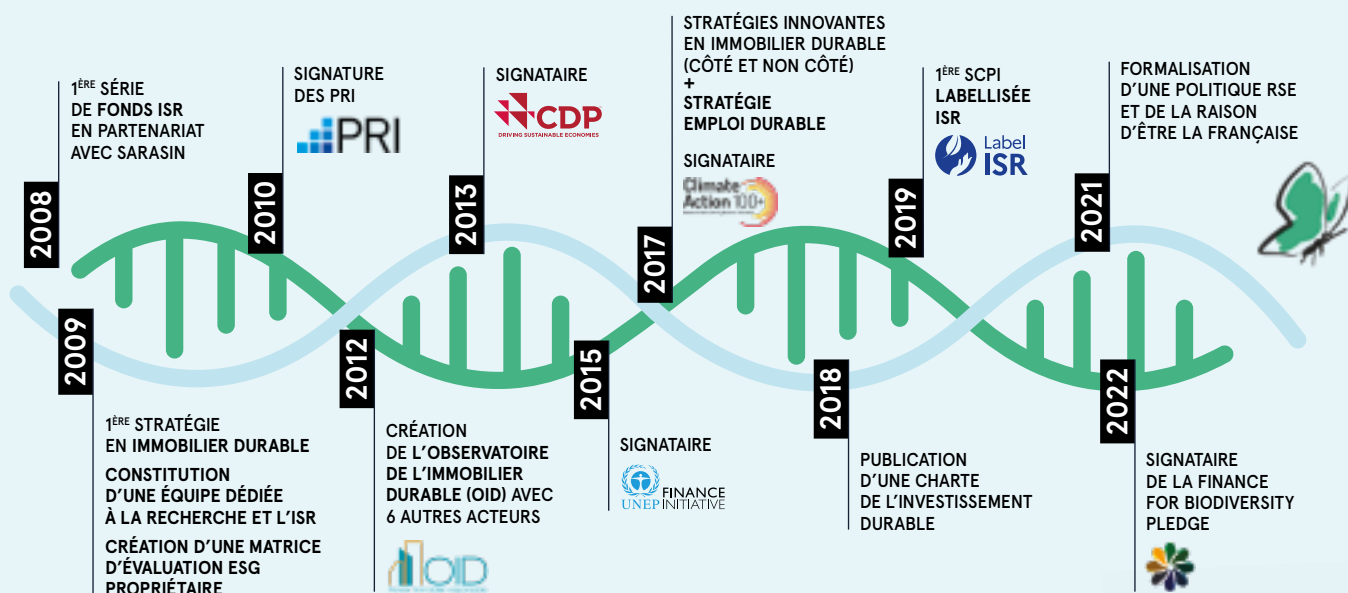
2008

1ÈRE SÉRIE DE FONDS ISR EN PARTENARIAT AVEC SARASIN

2009

1ÈRE STRATÉGIE EN IMMOBILIER DURABLE

CONSTITUTION D'UNE ÉQUIPE DÉDIÉE À LA RECHERCHE ET L'ISR

CRÉATION D'UNE MATRICE D'ÉVALUATION ESG PROPRIÉTAIRE

2010

SIGNATURE DES PRI

PRI

2012

CRÉATION DE L'OBSERVATOIRE DE L'IMMOBILIER DURABLE (OID) AVEC 6 AUTRES ACTEURS

OID

2013

SIGNATAIRE

CDP
DRIVING SUSTAINABLE ECONOMIES

2015

SIGNATAIRE

UNEP FINANCE INITIATIVE

2017

STRATÉGIES INNOVANTES EN IMMOBILIER DURABLE (CÔTÉ ET NON CÔTÉ)
+
STRATÉGIE EMPLOI DURABLE

SIGNATAIRE

Climate Action 100+

2018

PUBLICATION D'UNE CHARTE DE L'INVESTISSEMENT DURABLE

2019

1ÈRE SCPI LABELLISÉE ISR

Label ISR

2021

FORMALISATION D'UNE POLITIQUE RSE ET DE LA RAISON D'ÊTRE LA FRANÇAISE

2022

SIGNATAIRE DE LA FINANCE FOR BIODIVERSITY PLEDGE